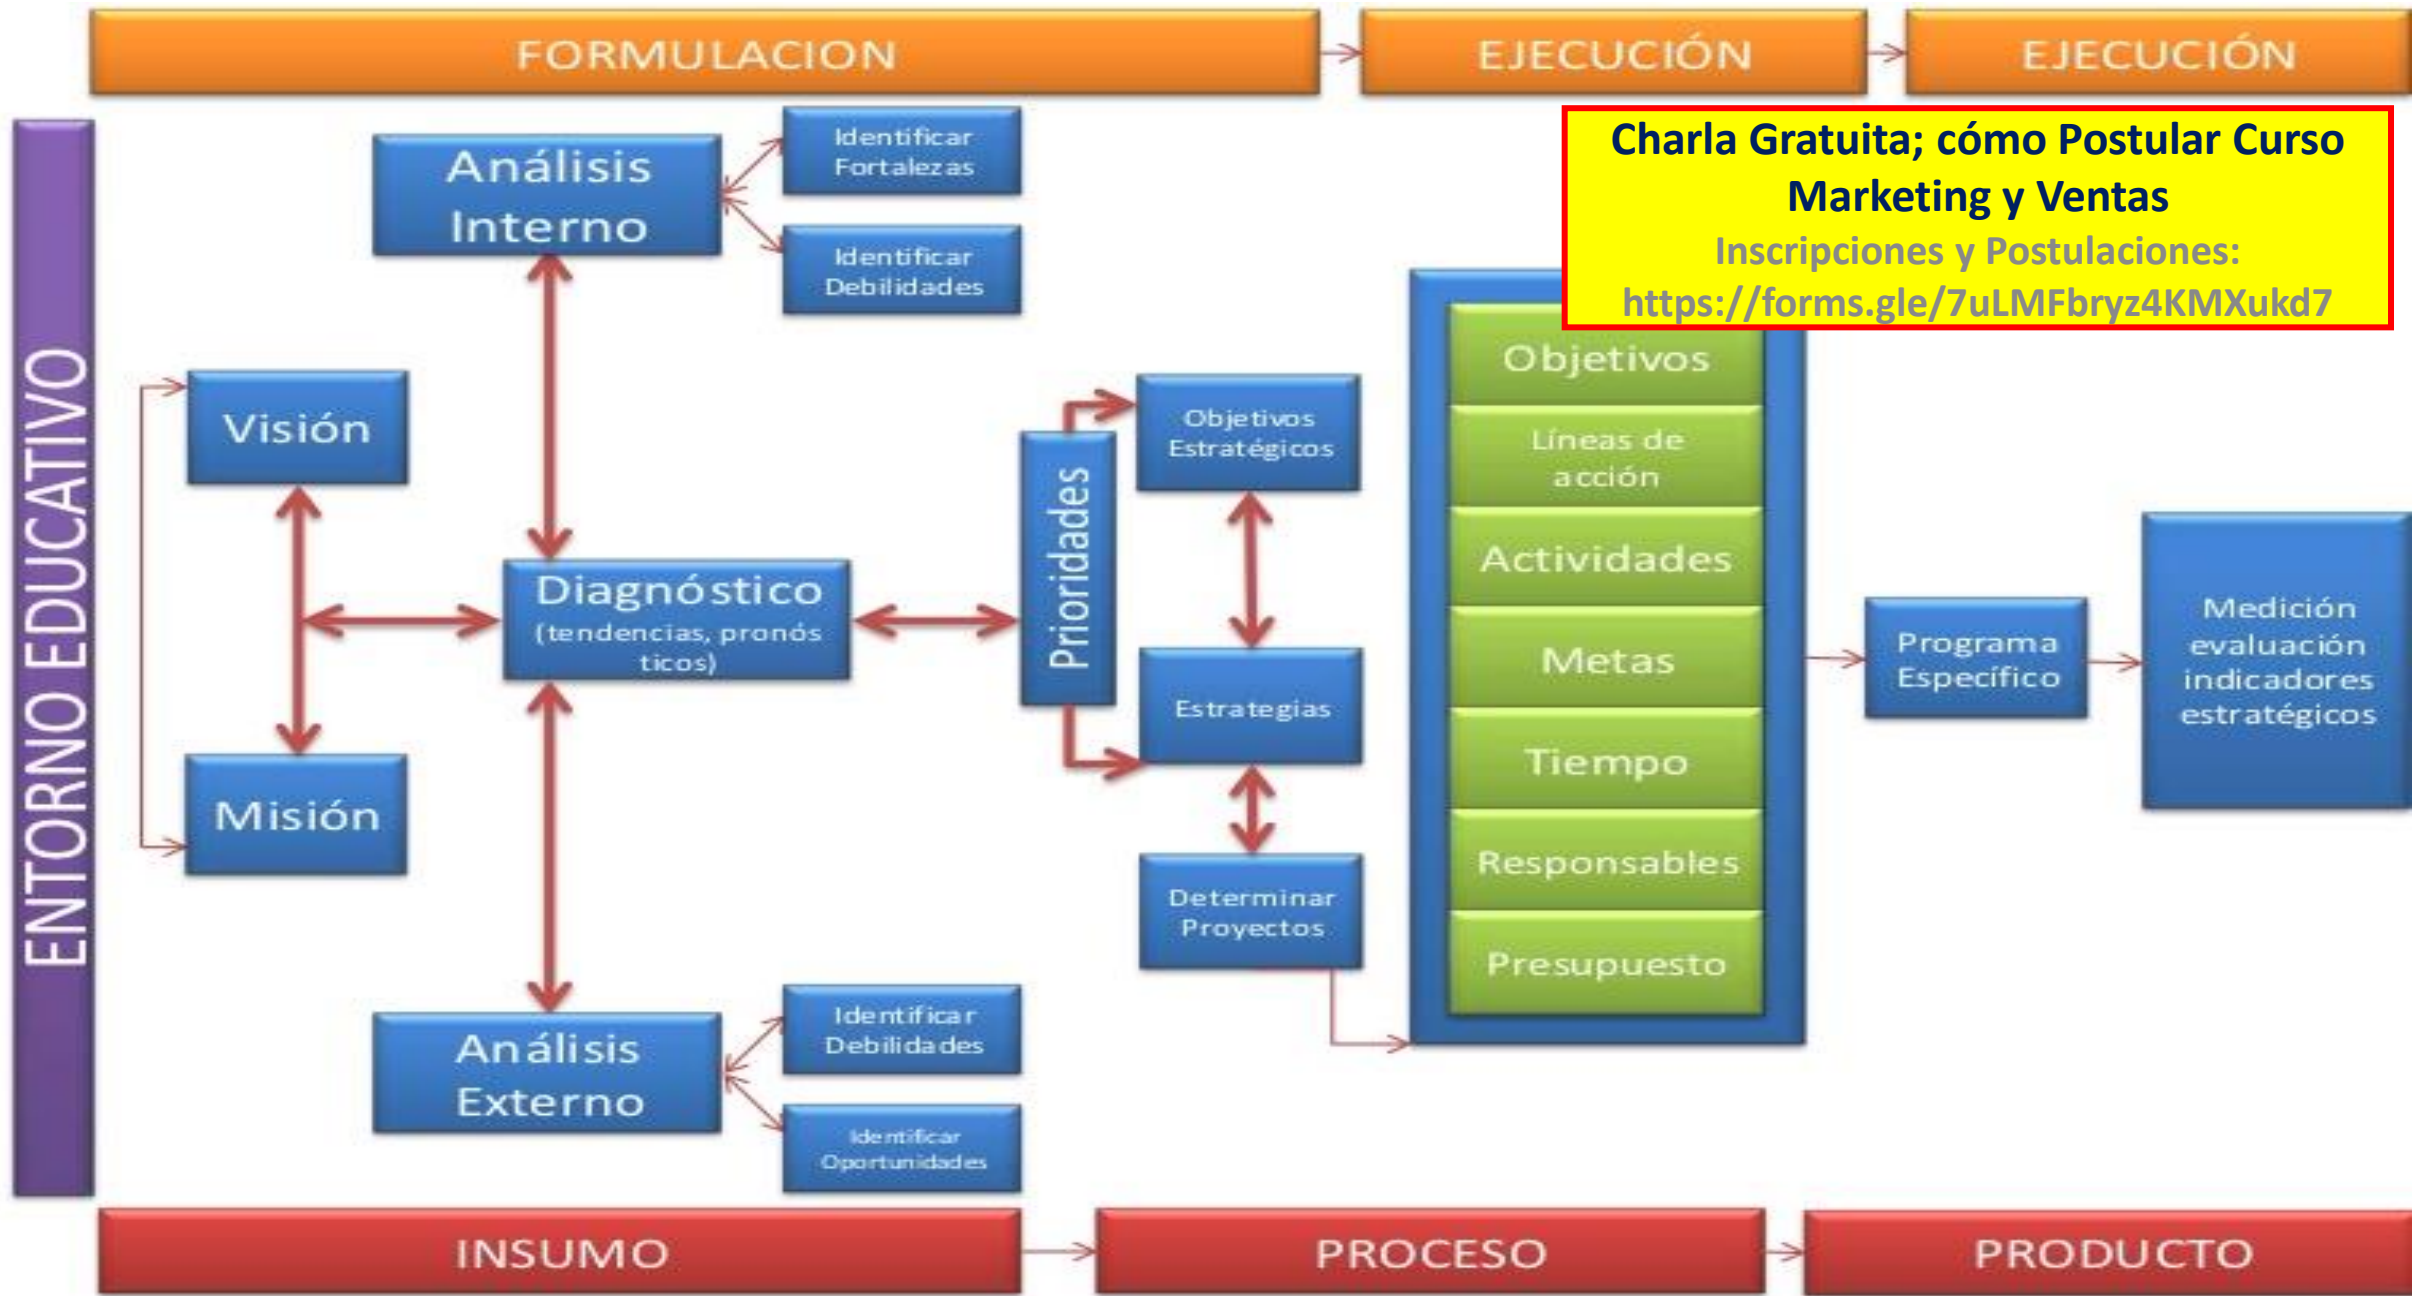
FORMULACION
EJECUCIÓN
EJECUCIÓN

Charla Gratuita; cómo Postular Curso Marketing y Ventas
Inscripciones y Postulaciones: https://forms.gle/7uLMFbryz4KMXukd7

ENTORNO EDUCATIVO

Análisis Interno
Identificar Fortalezas
Identificar Debilidades

Visión
Misión

Diagnóstico (tendencias, pronósticos)

Prioridades

Objetivos Estratégicos
Estrategias
Determinar Proyectos

Objetivos
Líneas de acción
Actividades
Metas
Tiempo
Responsables
Presupuesto

Programa Específico

Medición evaluación indicadores estratégicos

Análisis Externo
Identificar Debilidades
Identificar Oportunidades

INSUMO
PROCESO
PRODUCTO